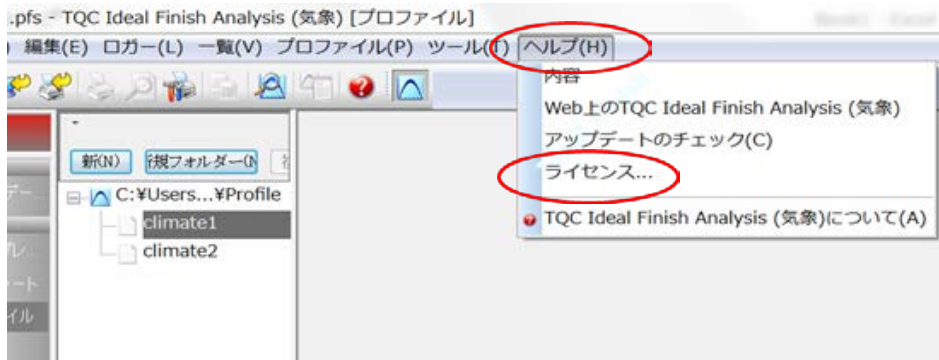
.pfs - TQC Ideal Finish Analysis (気象) [プロファイル]

編集(E) ロガー(L) 一覧(V) プロファイル(P) ツール(T) ヘルプ(H)

内容
Web上のTQC Ideal Finish Analysis (気象)
アップデートのチェック(C)
ライセンス...
TQC Ideal Finish Analysis (気象)について(A)

新(N) 新規フォルダー(N)

C:¥Users...¥Profile
climate1
climate2